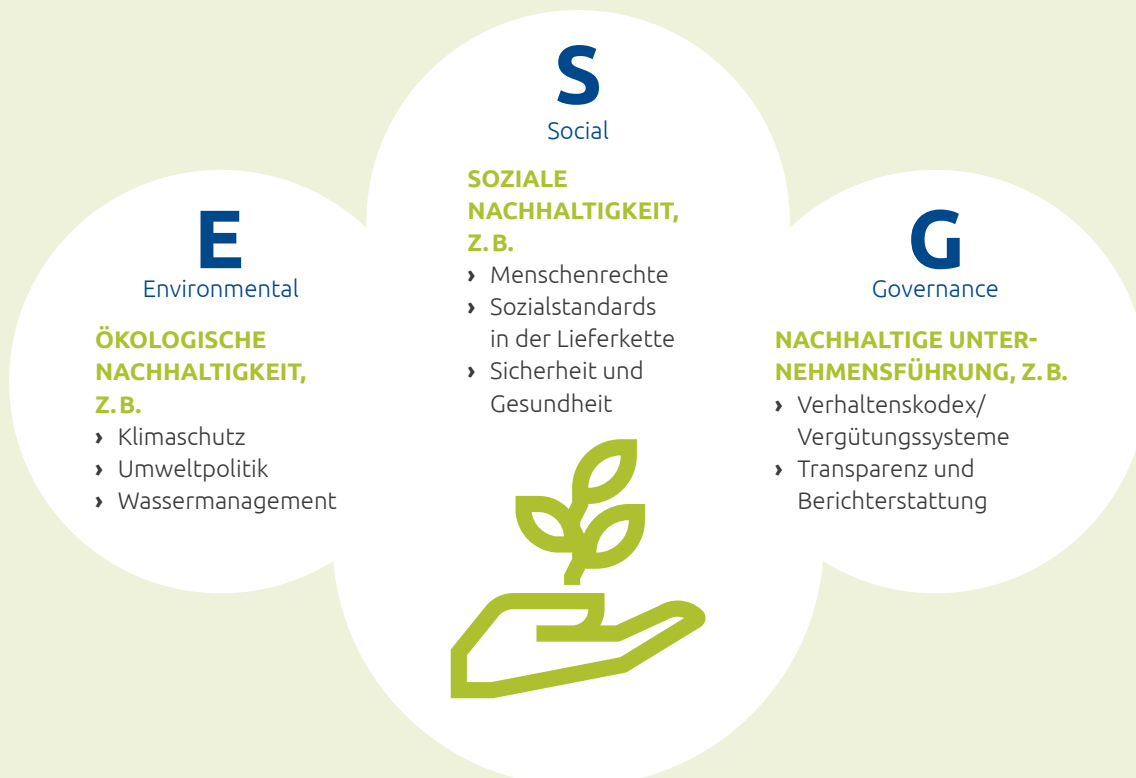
E
Environmental

ÖKOLOGISCHE NACHHALTIGKEIT, Z. B.
› Klimaschutz
› Umweltpolitik
› Wassermanagement

S
Social

SOZIALE NACHHALTIGKEIT, Z. B.
› Menschenrechte
› Sozialstandards in der Lieferkette
› Sicherheit und Gesundheit

G
Governance

NACHHALTIGE UNTERNEHMENSFÜHRUNG, Z. B.
› Verhaltenskodex/ Vergütungssysteme
› Transparenz und Berichterstattung